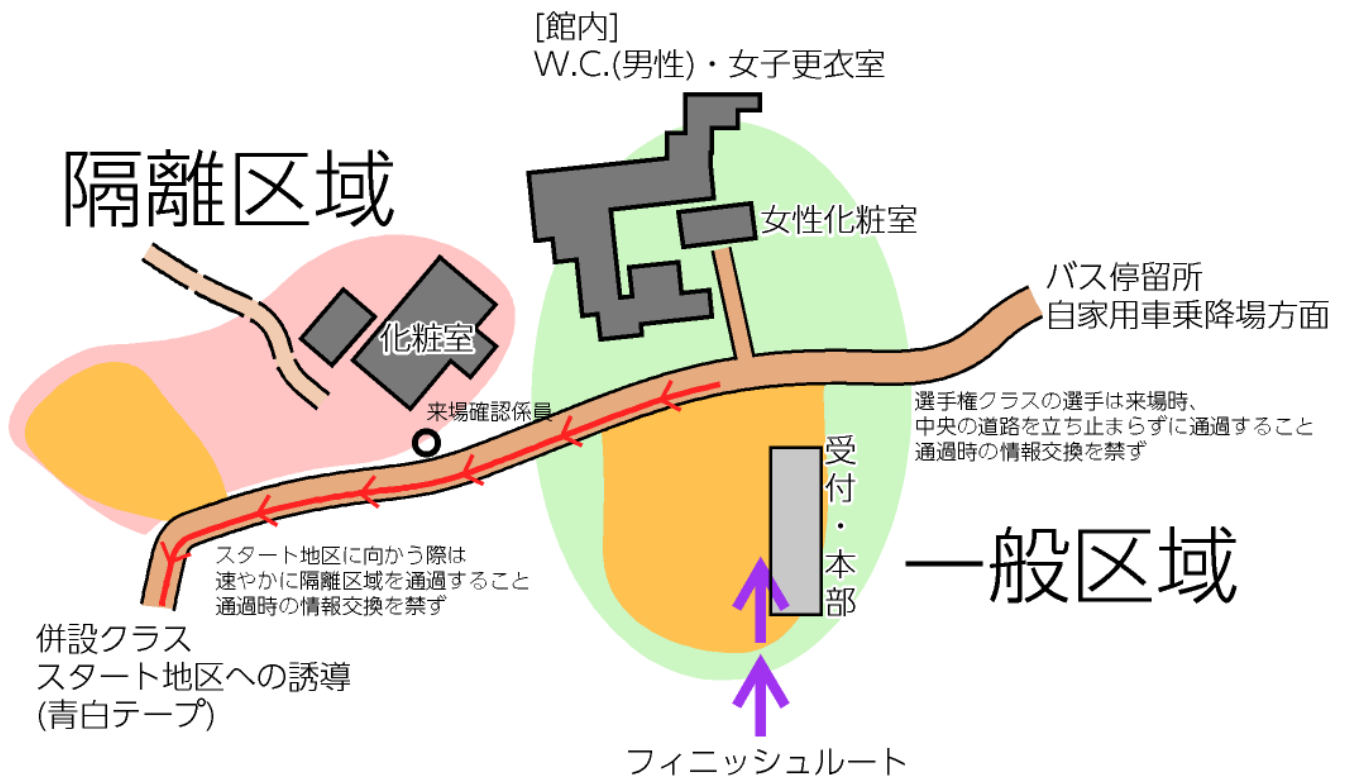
[館内]
W.C.(男性)・女子更衣室

隔離区域

女性化粧室

バス停留所
自家用車乗降場方面

化粧室

来場確認係員

選手権クラスの選手は来場時、
中央の道路を立ち止まらずに通過すること
通過時の情報交換を禁ず

受付・本部

一般区域

スタート地区に向かう際は
速やかに隔離区域を通過すること
通過時の情報交換を禁ず

併設クラス
スタート地区への誘導
(青白テープ)

フィニッシュルート